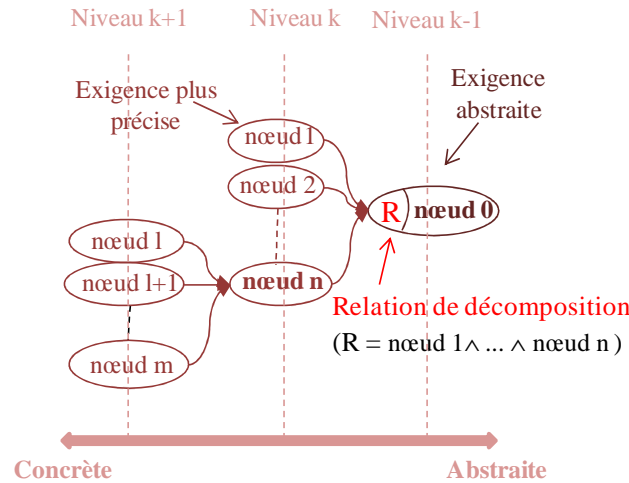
Niveau k+1
Niveau k
Niveau k-1

Exigence plus précise

Exigence abstraite

nœud 1
nœud 2
R
nœud 0
nœud l
nœud l+1
nœud n
nœud m

Relation de décomposition
(R = nœud 1 $\wedge$ ... $\wedge$ nœud n )

Concrète
Abstraite